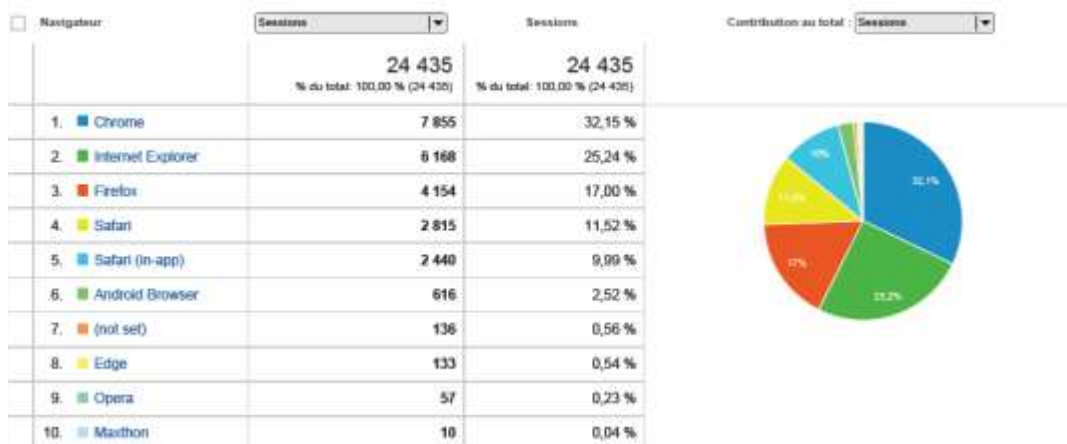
| Navigateur | Sessions | Sessions | Contribution au total : Sessions |
|---|---|---|---|
| | 24 435 % du total: 100,00 % (24 435) | 24 435 % du total: 100,00 % (24 435) | |
| 1. Chrome | 7 855 | 32,15 % | |
| 2. Internet Explorer | 6 168 | 25,24 % | |
| 3. Firefox | 4 154 | 17,00 % | |
| 4. Safari | 2 815 | 11,52 % | |
| 5. Safari (in-app) | 2 440 | 9,99 % | |
| 6. Android Browser | 616 | 2,52 % | |
| 7. (not set) | 136 | 0,56 % | |
| 8. Edge | 133 | 0,54 % | |
| 9. Opera | 57 | 0,23 % | |
| 10. Maxthon | 10 | 0,04 % | |

32,1%
25,2%
17%
11,5%
10%